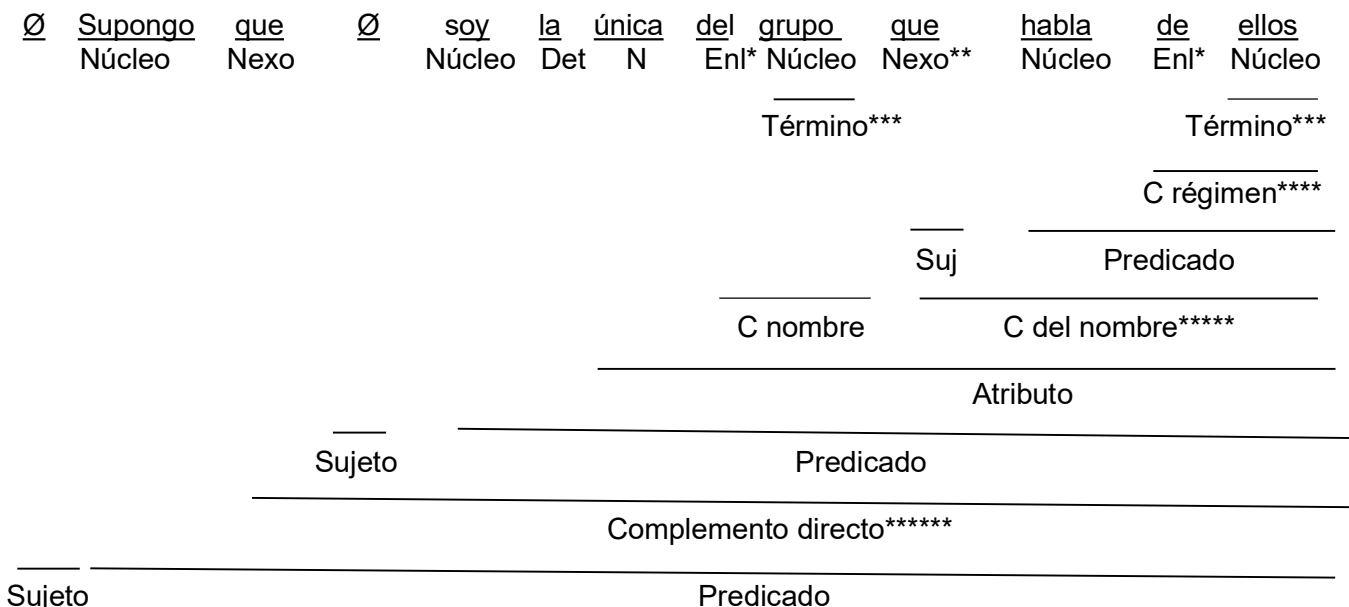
Ø Supongo que Ø soy la única del grupo que habla de ellos
Núcleo Nexo Núcleo Det N Enl* Núcleo Nexo** Núcleo Enl* Núcleo

Término*** Término***

C régimen****

Suj Predicado

C nombre C del nombre*****

Atributo

Sujeto Predicado

Complemento directo******

Sujeto Predicado